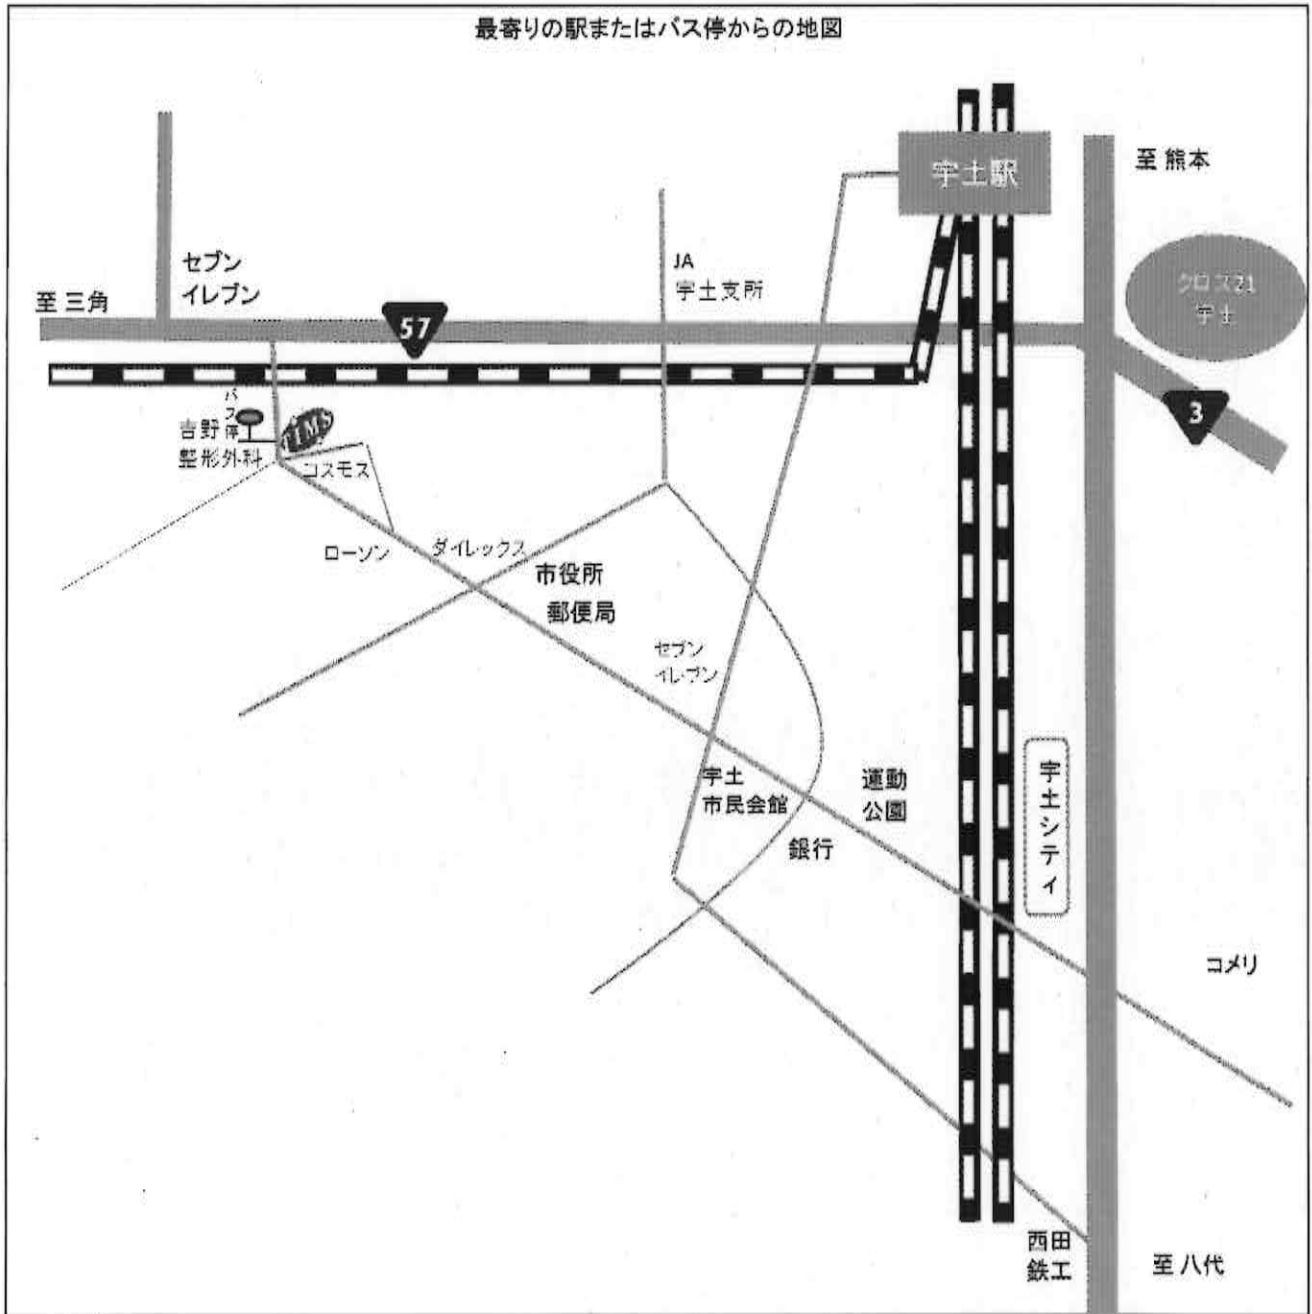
最寄りの駅またはバス停からの地図

宇土駅

至 熊本

セブン
イレブン

JA
宇土支所

至 三角

クロス21
宇土

57

3

バス停

吉野
整形外科

TIMS

コスモス

ローソン

ダイレックス

市役所
郵便局

セブン
イレブン

宇土
市民会館

運動
公園

銀行

宇土シティ

コメリ

西田
鉄工

至 八代